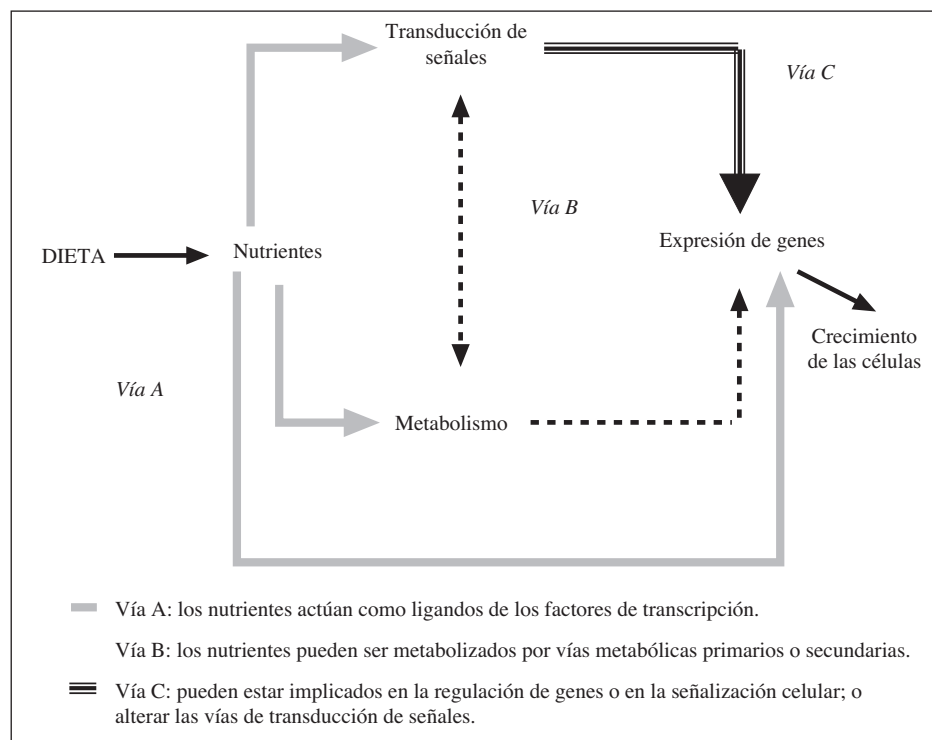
Transducción de señales

Vía C

Vía B

DIETA

Nutrientes

Expresión de genes

Crecimiento de las células

Vía A

Metabolismo

Vía A: los nutrientes actúan como ligandos de los factores de transcripción.

Vía B: los nutrientes pueden ser metabolizados por vías metabólicas primarios o secundarias.

Vía C: pueden estar implicados en la regulación de genes o en la señalización celular; o alterar las vías de transducción de señales.